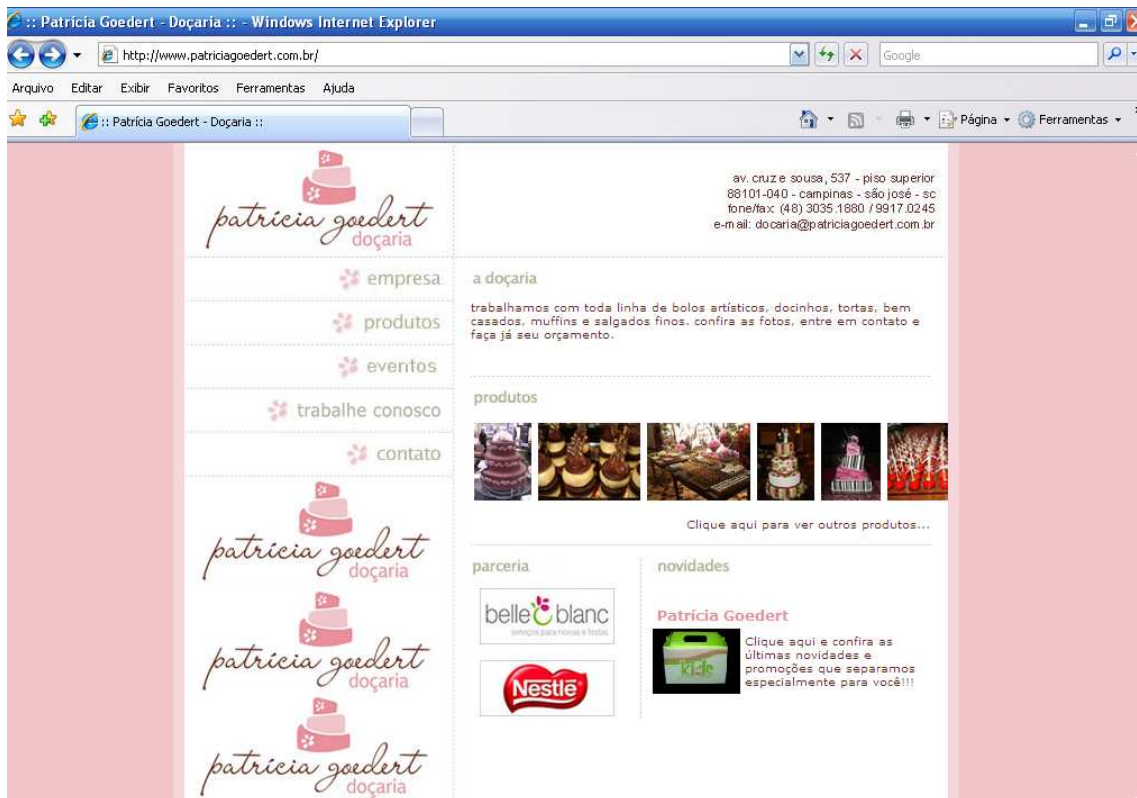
:: Patrícia Goedert - Doçaria :: - Windows Internet Explorer

http://www.patriciagoedert.com.br/

Google

Arquivo Editar Exibir Favoritos Ferramentas Ajuda

:: Patrícia Goedert - Doçaria ::

Página Ferramentas

patrícia goedert doçaria

av. cruz e sousa, 537 - piso superior
88101-040 - campinas - são josé - sc
fone/fax: (48) 3035.1880 / 9917.0245
e-mail: docaria@patriciagoedert.com.br

empresa
produtos
eventos
trabalhe conosco
contato

a doçaria

trabalhamos com toda linha de bolos artísticos, docinhos, tortas, bem casados, muffins e salgados finos. confira as fotos, entre em contato e faça já seu orçamento.

produtos

Clique aqui para ver outros produtos...

patrícia goedert doçaria

parceria

belle blanc
serviços para noivas e festas

Nestlé

novidades

Patrícia Goedert

Clique aqui e confira as últimas novidades e promoções que separamos especialmente para você!!!

patrícia goedert doçaria

patrícia goedert doçaria